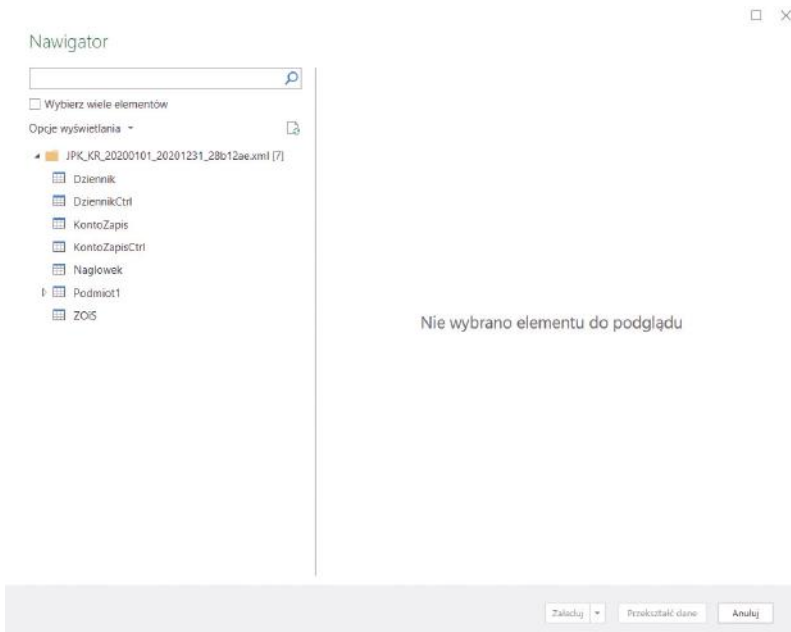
Nawigator

Wybierz wiele elementów

Opcje wyświetlania

JPK_KR_20200101_20201231_28b12ae.xml [7]

Dziennik

DziennikCtrl

KontoZapis

KontoZapisCtrl

Naglowek

Podmiot1

ZOiS

Nie wybrano elementu do podglądu

Załaduj

Przekształć dane

Anuluj